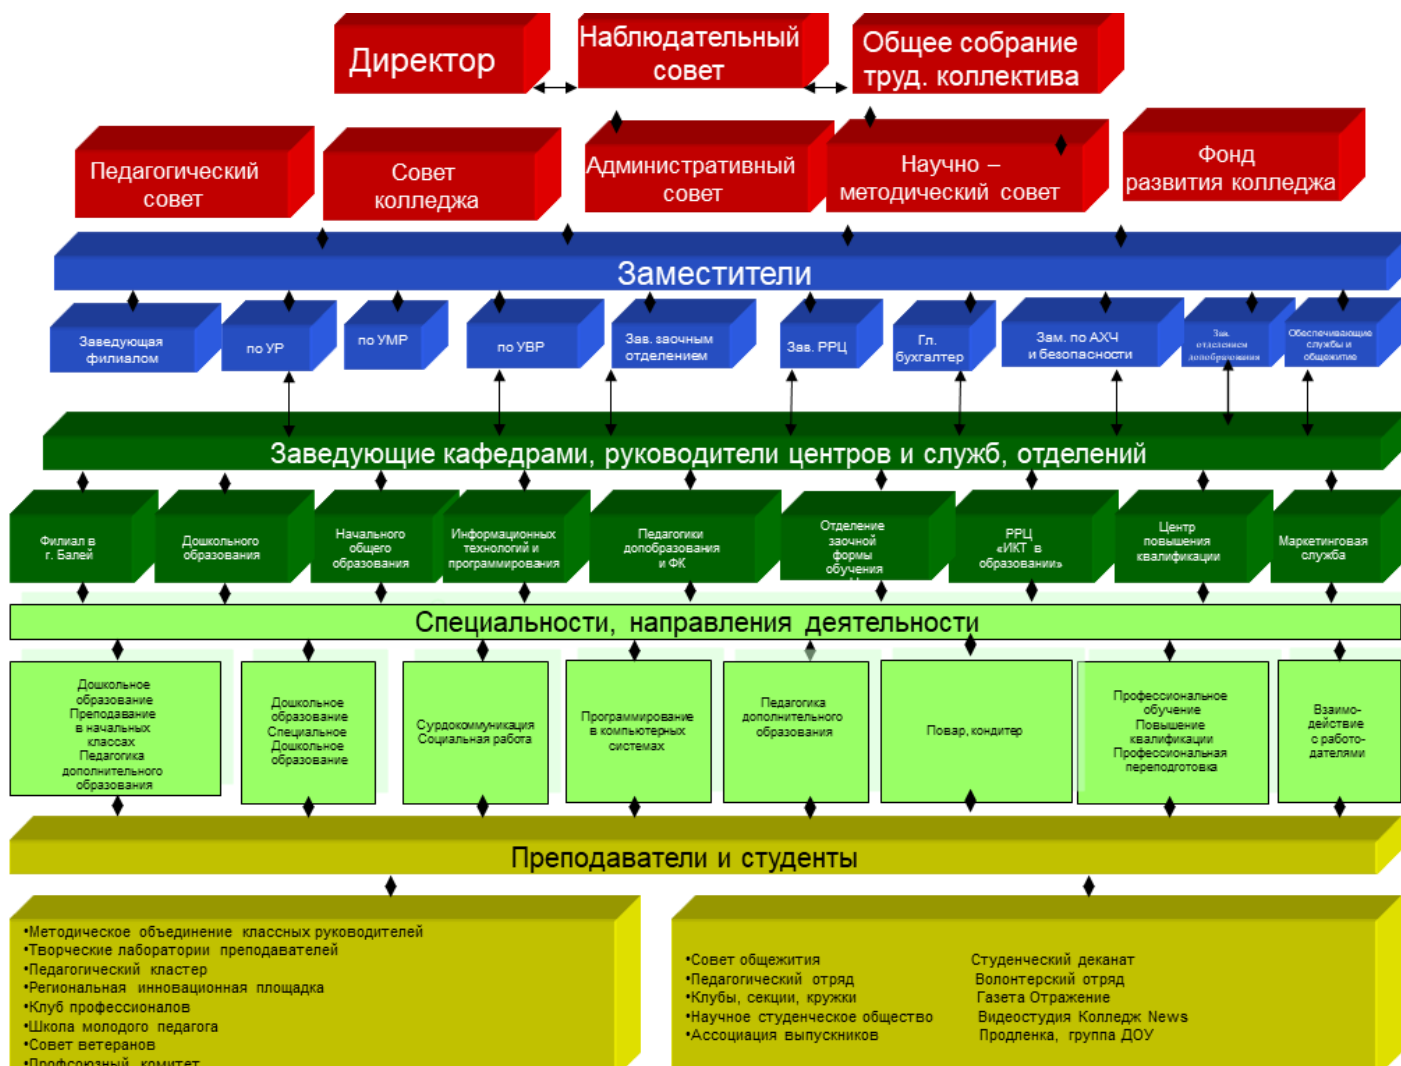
Директор

Наблюдательный совет

Общее собрание труд. коллектива

Педагогический совет

Совет колледжа

Административный совет

Научно – методический совет

Фонд развития колледжа

Заместители

Заведующая филиалом

по УР

по УМР

по УВР

Зав. заочным отделением

Зав. РРЦ

Гл. бухгалтер

Зам. по АХЧ и безопасности

Зав. отделением дообразования

Обеспечивающие службы и общежитие

Заведующие кафедрами, руководители центров и служб, отделений

Филиал в г. Балей

Дошкольного образования

Начального общего образования

Информационных технологий и программирования

Педагогики допобразования и ФК

Отделение заочной формы обучения

РРЦ «ИКТ в образовании»

Центр повышения квалификации

Маркетинговая служба

Специальности, направления деятельности

Дошкольное образование Преподавание в начальных классах Педагогика дополнительного образования

Дошкольное образование Специальное Дошкольное образование

Сурдокоммуникация Социальная работа

Программирование в компьютерных системах

Педагогика дополнительного образования

Повар, кондитер

Профессиональное обучение Повышение квалификации Профессиональная переподготовка

Взаимо-действие с работо-дателями

Преподаватели и студенты

•Методическое объединение классных руководителей
•Творческие лаборатории преподавателей
•Педагогический кластер
•Региональная инновационная площадка
•Клуб профессионалов
•Школа молодого педагога
•Совет ветеранов
•Профсоюзный комитет

•Совет общежития
•Педагогический отряд
•Клубы, секции, кружки
•Научное студенческое общество
•Ассоциация выпускников

Студенческий деканат
Волонтерский отряд
Газета Отражение
Видеостудия Колледж News
Продленка, группа ДОУ